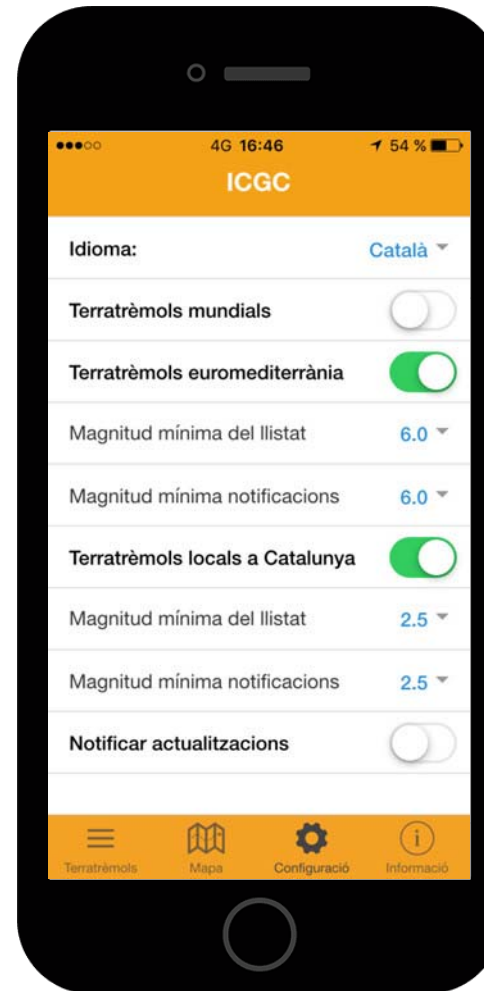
●●●○○ 4G 16:46 54 %

ICGC

Idioma: Català

Terratrèmols mundials

Terratrèmols euromediterrània

Magnitud mínima del llistat 6.0

Magnitud mínima notificacions 6.0

Terratrèmols locals a Catalunya

Magnitud mínima del llistat 2.5

Magnitud mínima notificacions 2.5

Notificar actualitzacions

Terratrèmols Mapa Configuració Informació